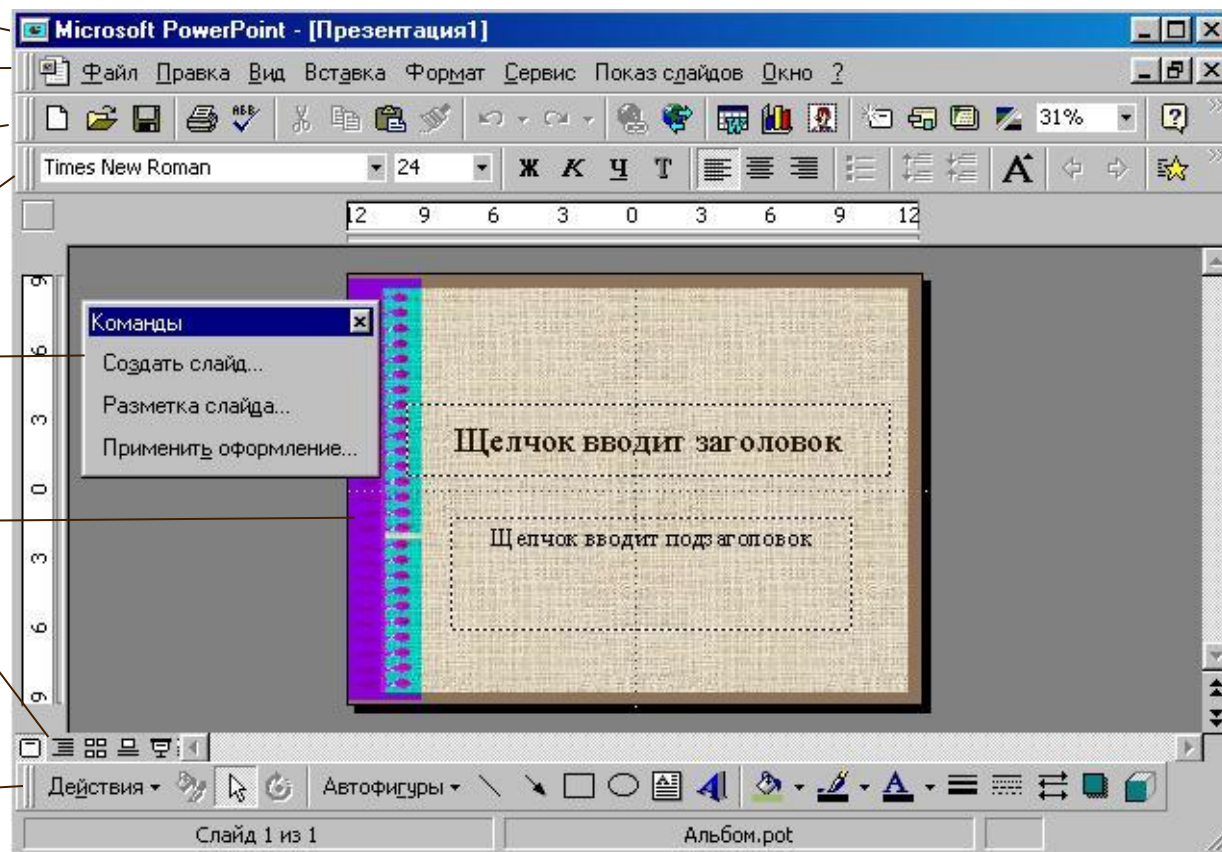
Microsoft PowerPoint - [Презентация1]

Файл Правка Вид Вставка Формат Сервис Показ слайдов Окно ?

31%

Times New Roman 24 Ж К Ч Т

12 9 6 3 0 3 6 9 12

9 6 3 0 3 6 9

Команды

Создать слайд...

Разметка слайда...

Применить оформление...

Щелчок вводит заголовок

Щелчок вводит подзаголовок

Действия Автофигуры

Слайд 1 из 1

Альбом.pot